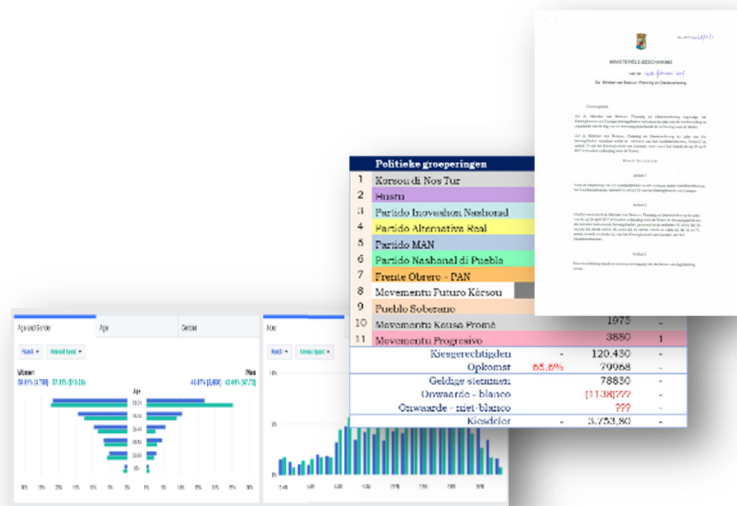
MINISTERIËLE BESCHIKKING

Politieke groeperingen

| | |
|---|---|
| 1 | Korsou di Nos Tur |
| 2 | Hussa |
| 3 | Partido Inovashon Nashonal |
| 4 | Partido Alternativa Real |
| 5 | Partido MAN |
| 6 | Partido Nashonal di Pueblo |
| 7 | Frente Obrero - PAN |
| 8 | Movementu Futuro Kòrsou |
| 9 | Pueblo Soberano |
| 10 | Movementu Kousa Promé |
| 11 | Movementu Progresivo |

| | | | |
|---|---|---|---|
| | | 1975 | - |
| | | 3880 | 1 |
| Kiesgerechtigden | - | 120.430 | - |
| Opkomst | 65,8% | 79968 | - |
| Geldige stemmen | | 78830 | - |
| Onwaarde - blanco | | [11.38]??? | - |
| Onwaarde - niet-blanco | | ??? | - |
| Kiesdeler | - | 3.753,80 | - |

Age and Gender
Age
Gender
Women
Men
Age